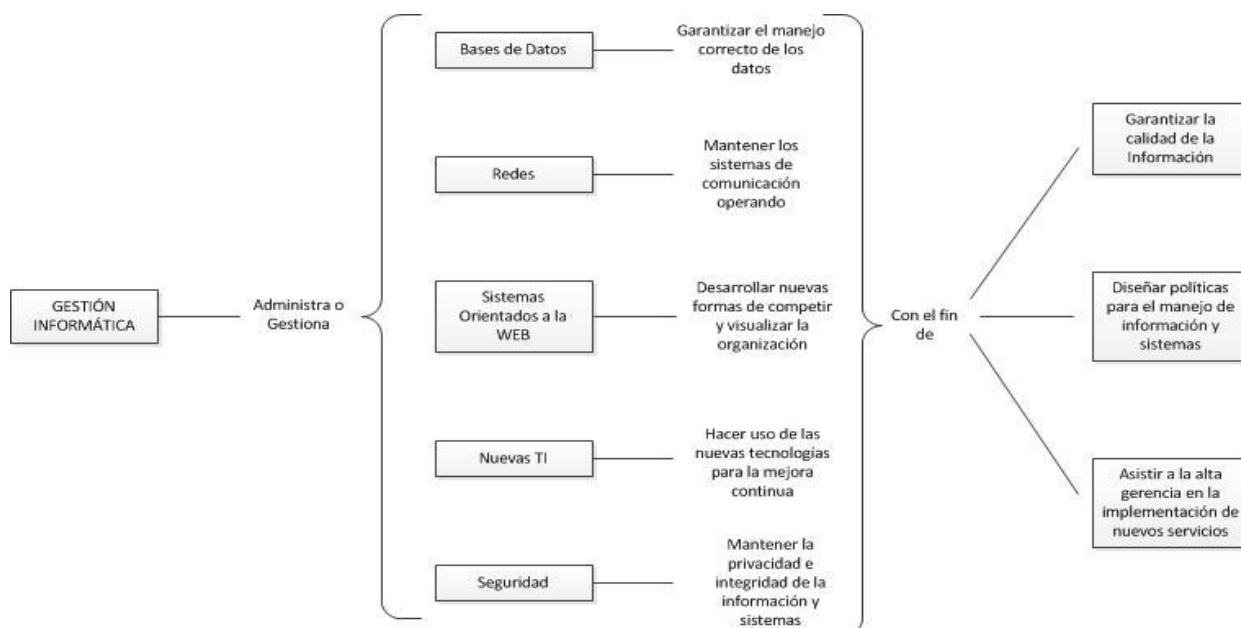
GESTIÓN INFORMÁTICA

Administra o Gestiona

Bases de Datos

Garantizar el manejo correcto de los datos

Redes

Mantener los sistemas de comunicación operando

Sistemas Orientados a la WEB

Desarrollar nuevas formas de competir y visualizar la organización

Nuevas TI

Hacer uso de las nuevas tecnologías para la mejora continua

Seguridad

Mantener la privacidad e integridad de la información y sistemas

Con el fin de

Garantizar la calidad de la Información

Diseñar políticas para el manejo de información y sistemas

Asistir a la alta gerencia en la implementación de nuevos servicios